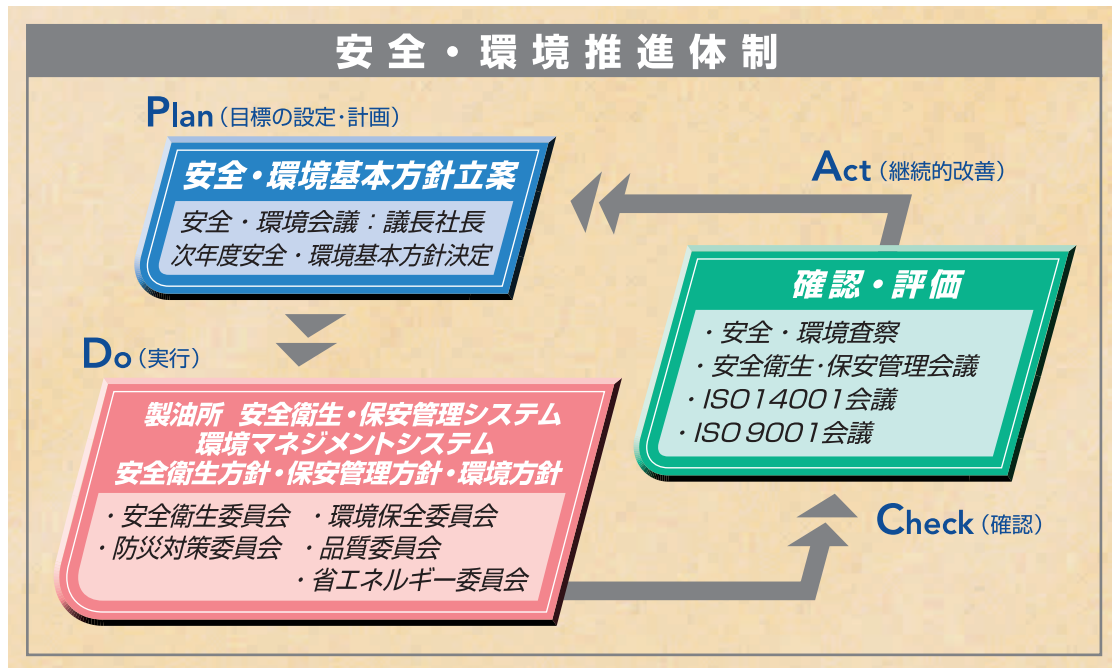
安全・環境推進体制

Plan（目標の設定・計画）

安全・環境基本方針立案

安全・環境会議：議長社長
次年度安全・環境基本方針決定

Act（継続的改善）

Do（実行）

製油所 安全衛生・保安管理システム
環境マネジメントシステム
安全衛生方針・保安管理方針・環境方針

・安全衛生委員会 ・環境保全委員会
・防災対策委員会 ・品質委員会
・省エネルギー委員会

確認・評価

・安全・環境査察
・安全衛生・保安管理会議
・ISO14001会議
・ISO 9001会議

Check（確認）